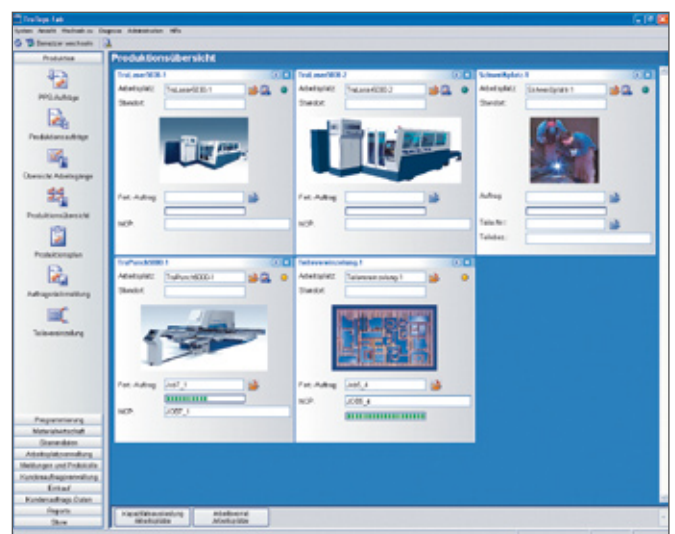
TruTops Fab

System Ansicht Wechseln zu Diagnose Administration Hilfe

Benutzer wechseln

Produktion

PPG-Aufträge

Produktionsaufträge

Übersicht Arbeitsgänge

Produktionsübersicht

Produktionsplan

Auftragsrückmeldung

Teilevereinzelung

Programmierung

Materialwirtschaft

Stammdaten

Arbeitsplatzverwaltung

Meldungen und Protokolle

Kundenauftragsverwaltung

Einkauf

Kundenauftrags-Daten

Reports

Store

Produktionsübersicht

TruLaser5030-1

Arbeitsplatz: TruLaser5030-1

Standort:

Fert.-Auftrag:

NCP:

TruLaser5030-2

Arbeitsplatz: TruLaser5030-2

Standort:

Fert.-Auftrag:

NCP:

Schweißplatz-1

Arbeitsplatz: Schweißplatz-1

Standort:

Auftrag:

Teile-Nr.:

Teilebez.:

TruPunch5000-1

Arbeitsplatz: TruPunch5000-1

Standort:

Fert.-Auftrag: Job7_1

NCP: JOB7_1

Teilevereinzelung-1

Arbeitsplatz: Teilevereinzelung-1

Standort:

Fert.-Auftrag: Job5_4

NCP: JOB5_4

Kapazitätsauslastung Arbeitsplätze

Arbeitsvorrat Arbeitsplätze